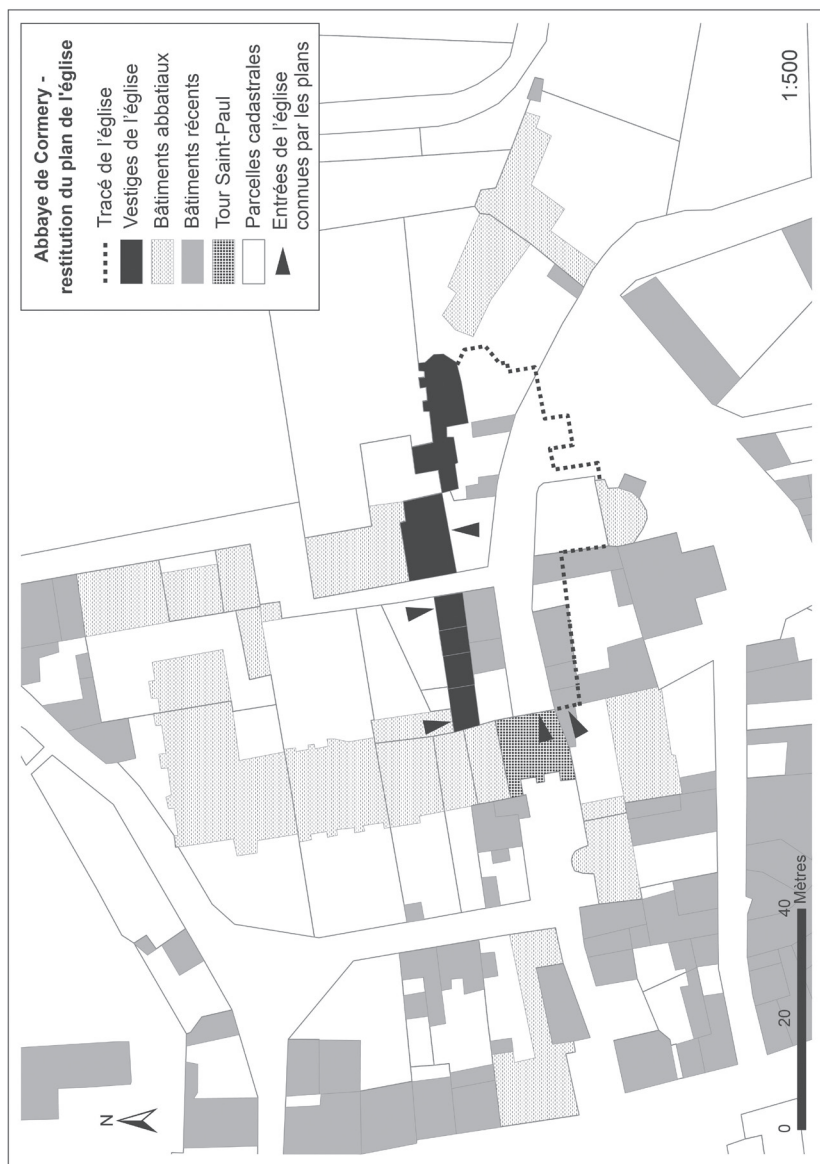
Abbaye de Cormery - restitution du plan de l'église

Tracé de l'église
Vestiges de l'église
Bâtiments abbatiaux
Bâtiments récents
Tour Saint-Paul
Parcelles cadastrales
Entrées de l'église connues par les plans

1:500

N

0
20
40
Mètres